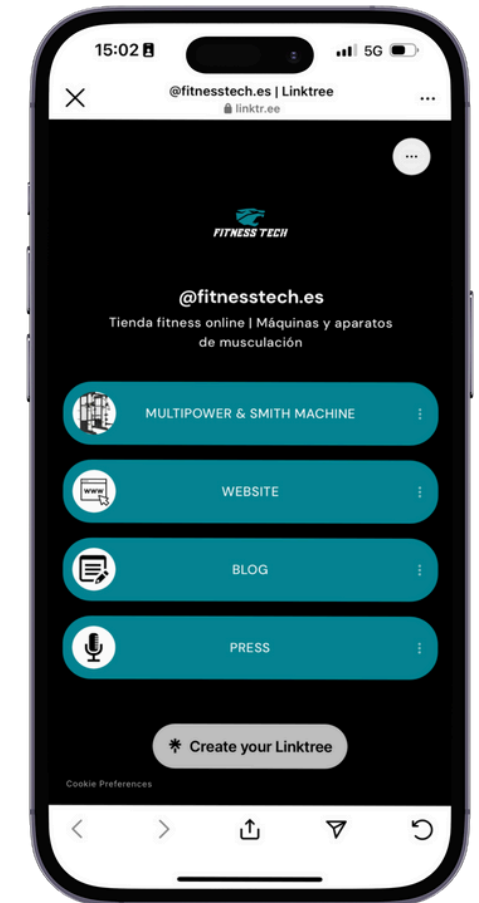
15:02

5G

@fitnesstech.es | Linktree
linktr.ee

FITNESS TECH

@fitnesstech.es

Tienda fitness online | Máquinas y aparatos de musculación

MULTIPOWER & SMITH MACHINE

WWW

WEBSITE

BLOG

PRESS

Create your Linktree

Cookie Preferences